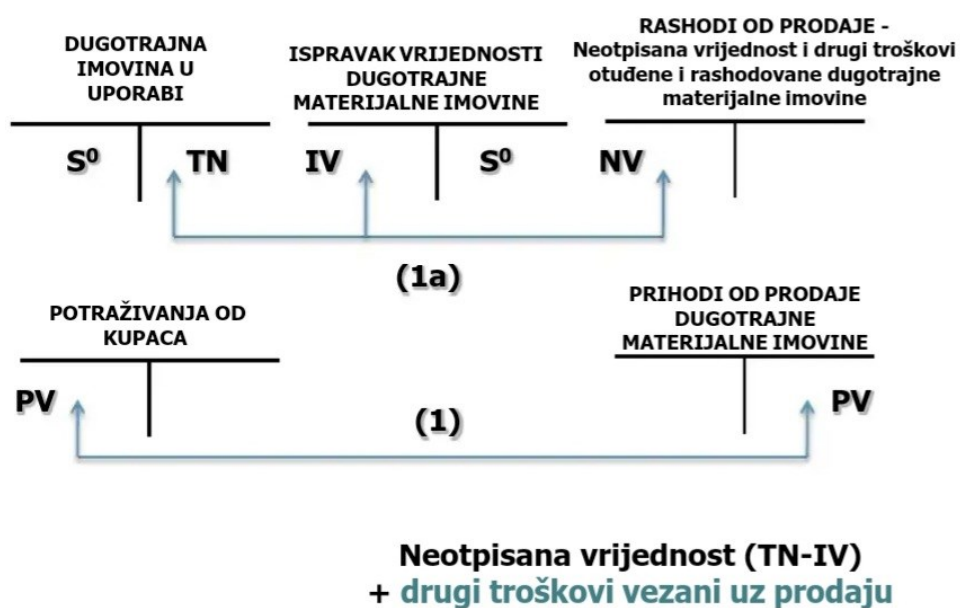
DUGOTRAJNA IMOVINA U UPORABI

ISPRAVAK VRIJEDNOSTI DUGOTRAJNE MATERIJALNE IMOVINE

RASHODI OD PRODAJE - Neotpisana vrijednost i drugi troškovi otuđene i rashodovane dugotrajne materijalne imovine

$S^0$ TN IV $S^0$ NV

(1a)

POTRAŽIVANJA OD KUPACA

PRIHODI OD PRODAJE DUGOTRAJNE MATERIJALNE IMOVINE

PV (1) PV

Neotpisana vrijednost (TN-IV)
+ drugi troškovi vezani uz prodaju